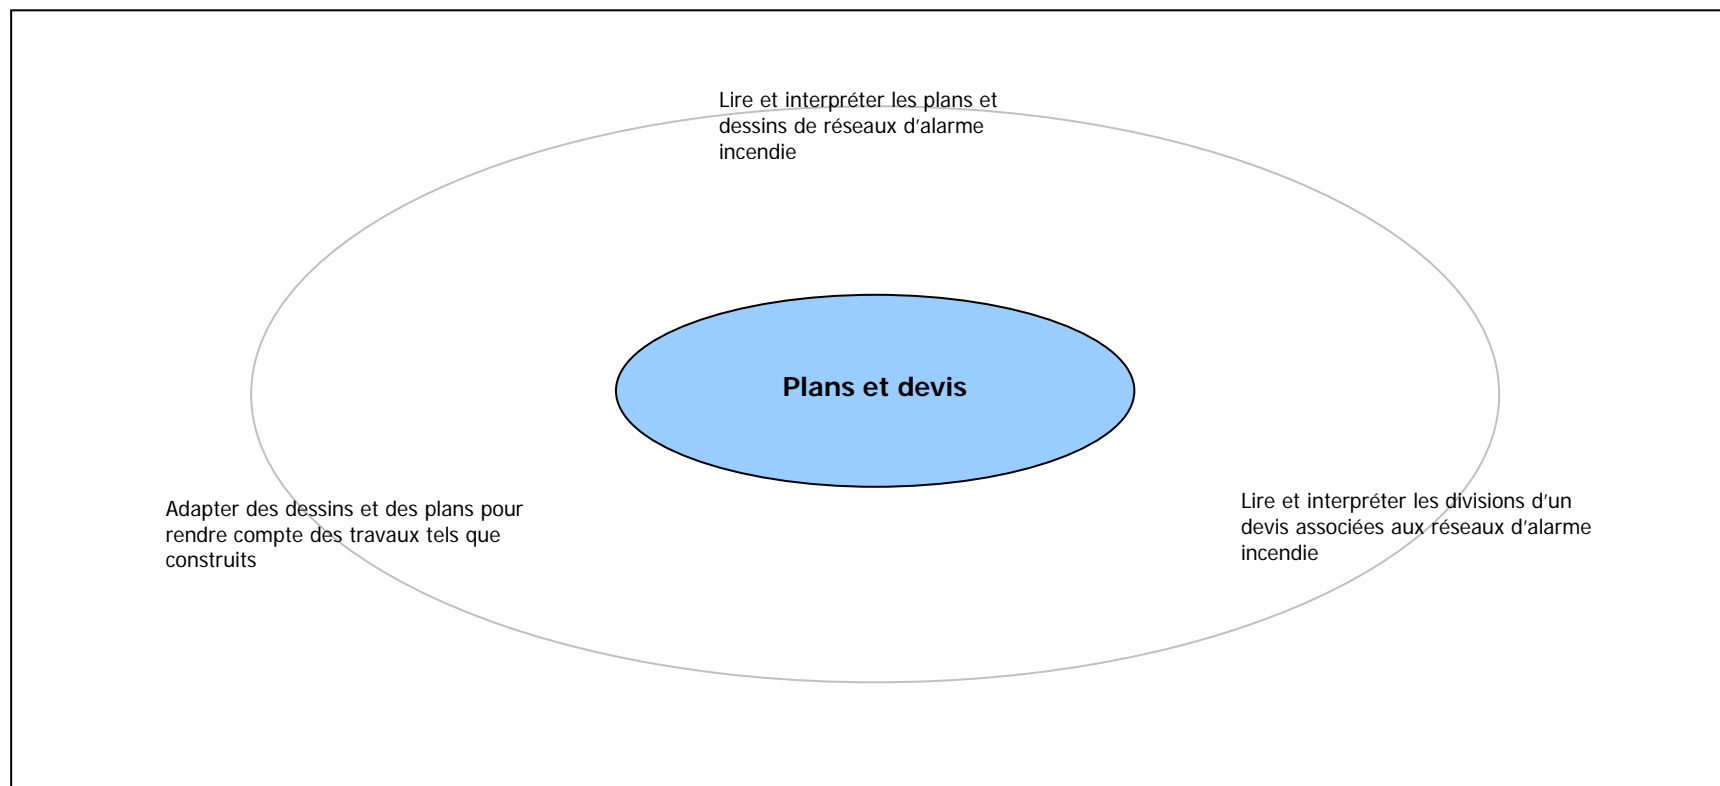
Lire et interpréter les plans et dessins de réseaux d'alarme incendie

Plans et devis

Adapter des dessins et des plans pour rendre compte des travaux tels que construits

Lire et interpréter les divisions d'un devis associées aux réseaux d'alarme incendie